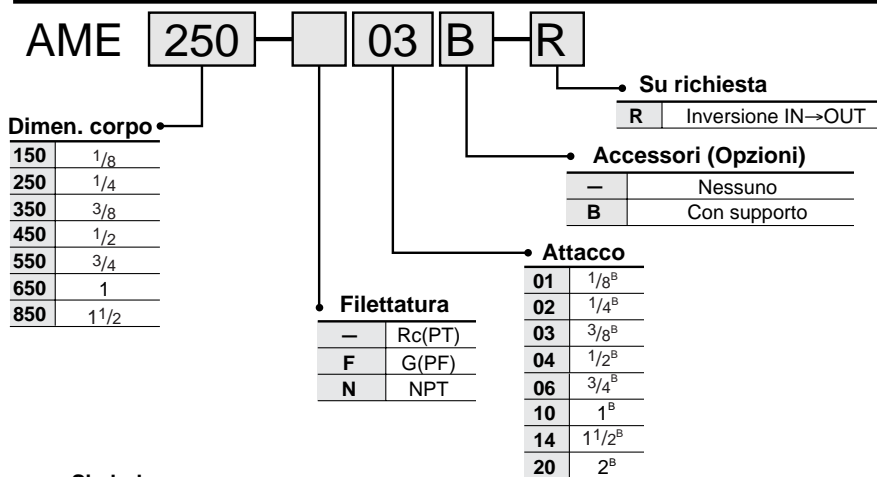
AME 250 03 B R

Su richiesta

| R | Inversione IN→OUT |
|---|---|

Dimen. corpo

| 150 | $1/8$ |
|---|---|
| 250 | $1/4$ |
| 350 | $3/8$ |
| 450 | $1/2$ |
| 550 | $3/4$ |
| 650 | 1 |
| 850 | $1^1/2$ |

Accessori (Opzioni)

| — | Nessuno |
|---|---|
| B | Con supporto |

Attacco

| 01 | $1/8^B$ |
|---|---|
| 02 | $1/4^B$ |
| 03 | $3/8^B$ |
| 04 | $1/2^B$ |
| 06 | $3/4^B$ |
| 10 | $1^B$ |
| 14 | $1^1/2^B$ |
| 20 | $2^B$ |

Filettatura

| — | Rc(PT) |
|---|---|
| F | G(PF) |
| N | NPT |

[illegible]